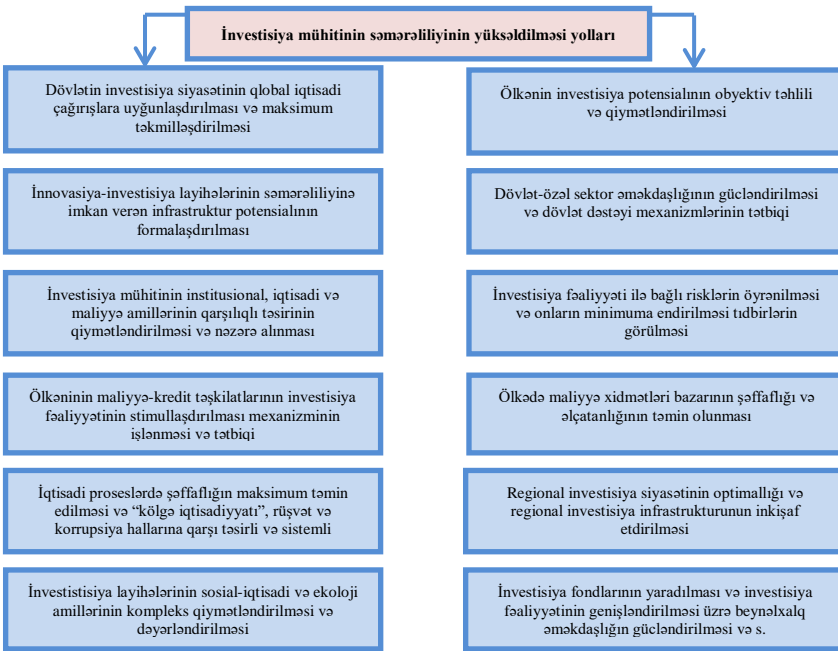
İnvestisiya mühitinin səmərəliliyinin yüksəldilməsi yolları

Dövlətin investisiya siyasətinin qlobal iqtisadi çağırışlara uyğunlaşdırılması və maksimum təkmilləşdirilməsi

İnnovasiya-investisiya layihələrinin səmərəliliyinə imkan verən infrastruktur potensialının formalaşdırılması

İnvestisiya mühitinin institusional, iqtisadi və maliyyə amillərinin qarşılıqlı təsirinin qiymətləndirilməsi və nəzərə alınması

Ölkənin maliyyə-kredit təşkilatlarının investisiya fəaliyyətinin stimullaşdırılması mexanizminin işlənməsi və tətbiqi

İqtisadi proseslərdə şəffaflığın maksimum təmin edilməsi və "kölgə iqtisadiyyatı", rüşvət və korrupsiya hallarına qarşı təsirli və sistemli

İnvestisiya layihələrinin sosial-iqtisadi və ekoloji amillərinin kompleks qiymətləndirilməsi və dəyərləndirilməsi

Ölkənin investisiya potensialının obyektiv təhlili və qiymətləndirilməsi

Dövlət-özəl sektor əməkdaşlığının gücləndirilməsi və dövlət dəstəyi mexanizmlərinin tətbiqi

İnvestisiya fəaliyyəti ilə bağlı risklərin öyrənilməsi və onların minimuma endirilməsi tədbirlərin görülməsi

Ölkədə maliyyə xidmətləri bazarının şəffaflığı və əlçatanlığının təmin olunması

Regional investisiya siyasətinin optimallığı və regional investisiya infrastrukturunun inkişaf etdirilməsi

İnvestisiya fondlarının yaradılması və investisiya fəaliyyətinin genişləndirilməsi üzrə beynəlxalq əməkdaşlığın gücləndirilməsi və s.